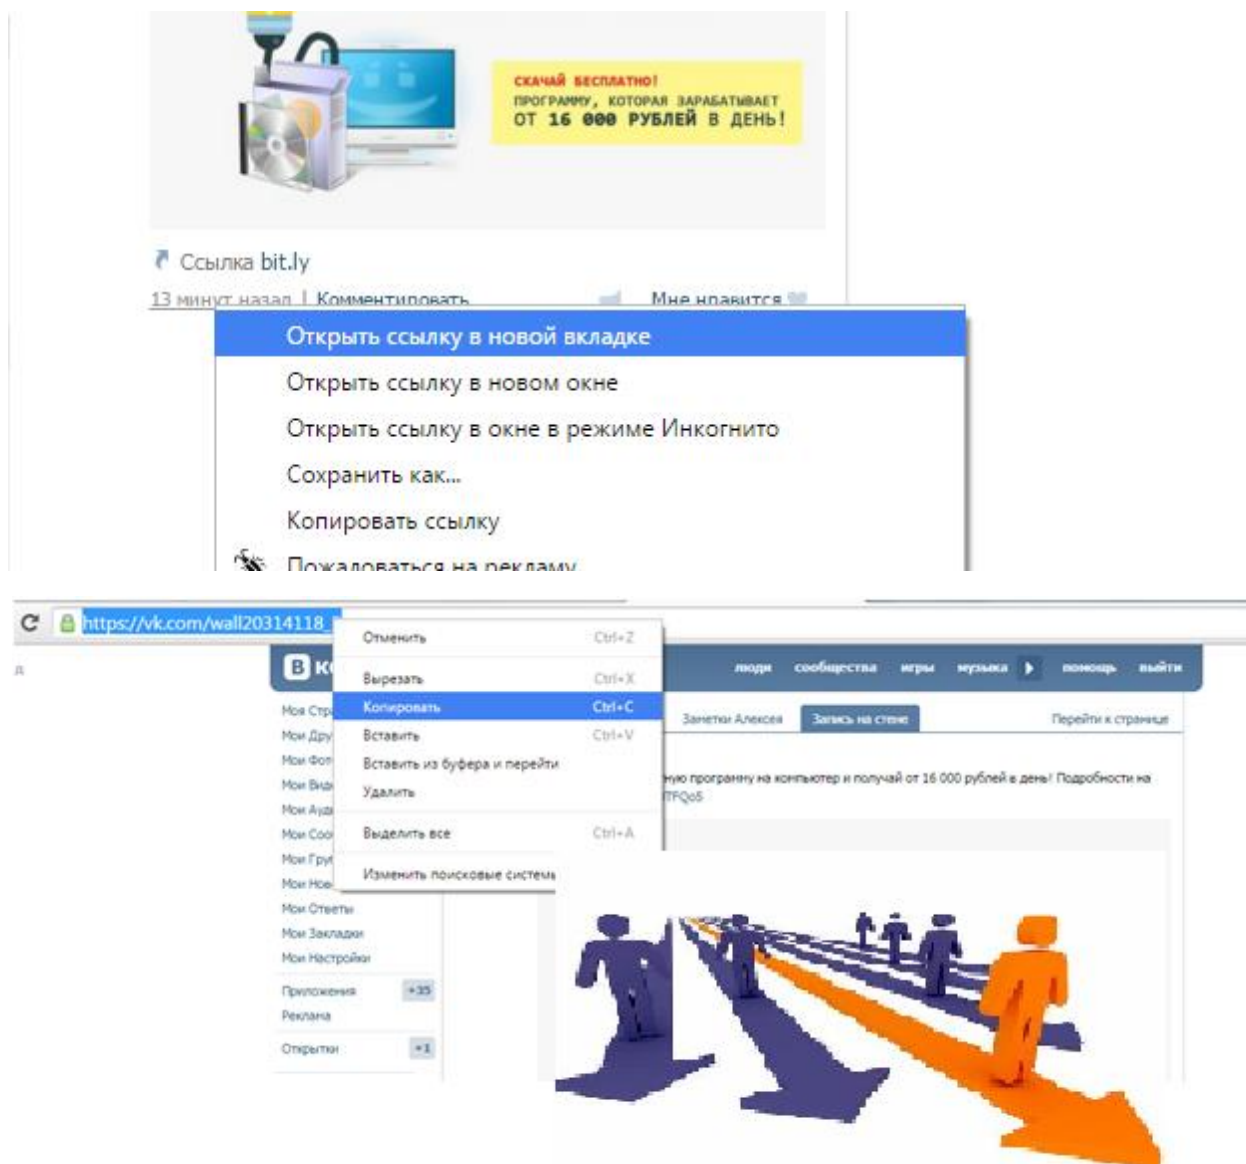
СКАЧАЙ БЕСПЛАТНО!
ПРОГРАММУ, КОТОРАЯ ЗАРАБАТЫВАЕТ
ОТ 16 000 РУБЛЕЙ В ДЕНЬ!

Ссылка bit.ly

13 минут назад | Комментировать Мне нравится

Открыть ссылку в новой вкладке
Открыть ссылку в новом окне
Открыть ссылку в окне в режиме Инкогнито
Сохранить как...
Копировать ссылку
Пожаловаться на рекламу

https://vk.com/wall20314118_

Отменить Ctrl+Z
Вырезать Ctrl+X
Копировать Ctrl+C
Вставить Ctrl+V
Вставить из буфера и перейти
Удалить
Выделить все Ctrl+A
Изменить поисковые системы

люди сообщества игры музыка помощь выйти

Заметки Алексея Запись на стене Перейти к странице

ную программу на компьютер и получай от 16 000 рублей в день! Подробности на
TFQoS

Моя Стр
Мои Дру
Мои Фот
Мои Вид
Мои Ауд
Мои Соо
Мои Гру
Мои Нов
Мои Ответы
Мои Закладки
Мои Настройки
Приложения +15
Реклама
Открытки +1